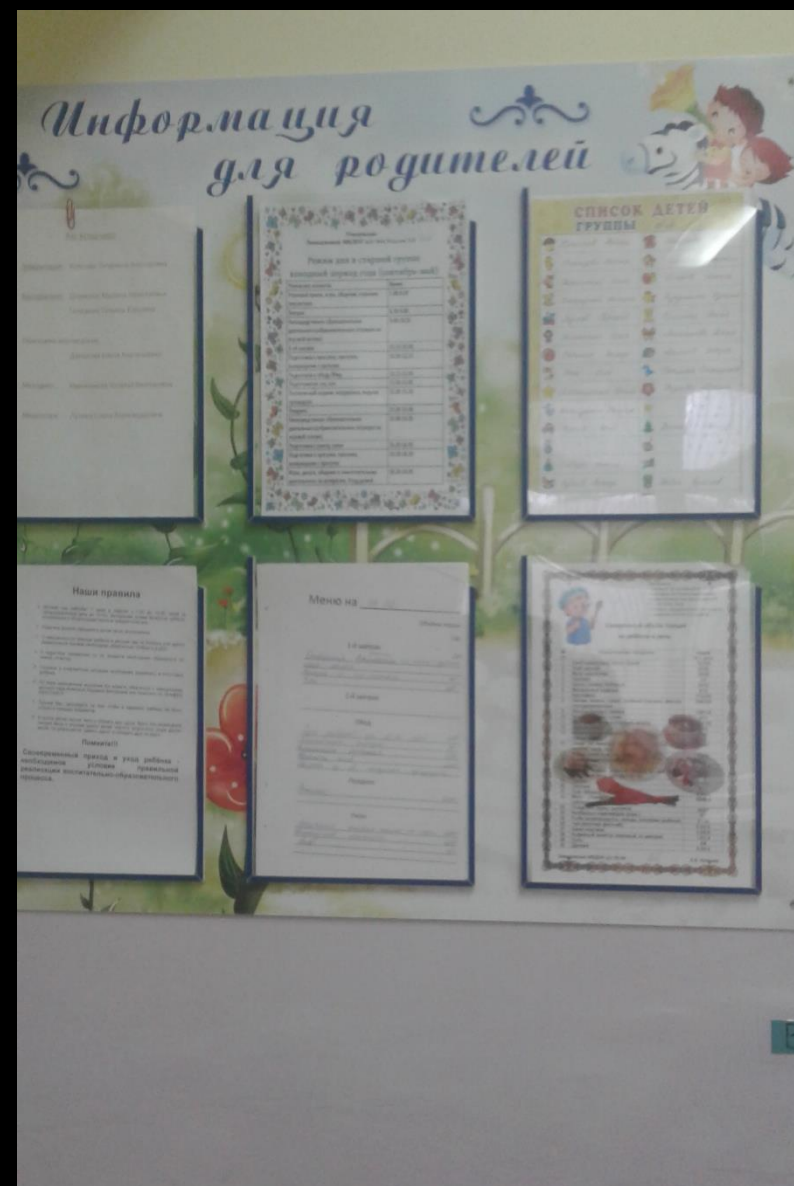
Информация для родителей

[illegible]

Режим дня в старшей группе
Холодный период года (сентябрь-май)

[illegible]

СПИСОК ДЕТЕЙ ГРУППЫ

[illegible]

Наши правила

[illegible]

Помните!!!
Своевременный приход и уход ребёнка - необходимое условие правильной реализации воспитательно-образовательного процесса.

Меню на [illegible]

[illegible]

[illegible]